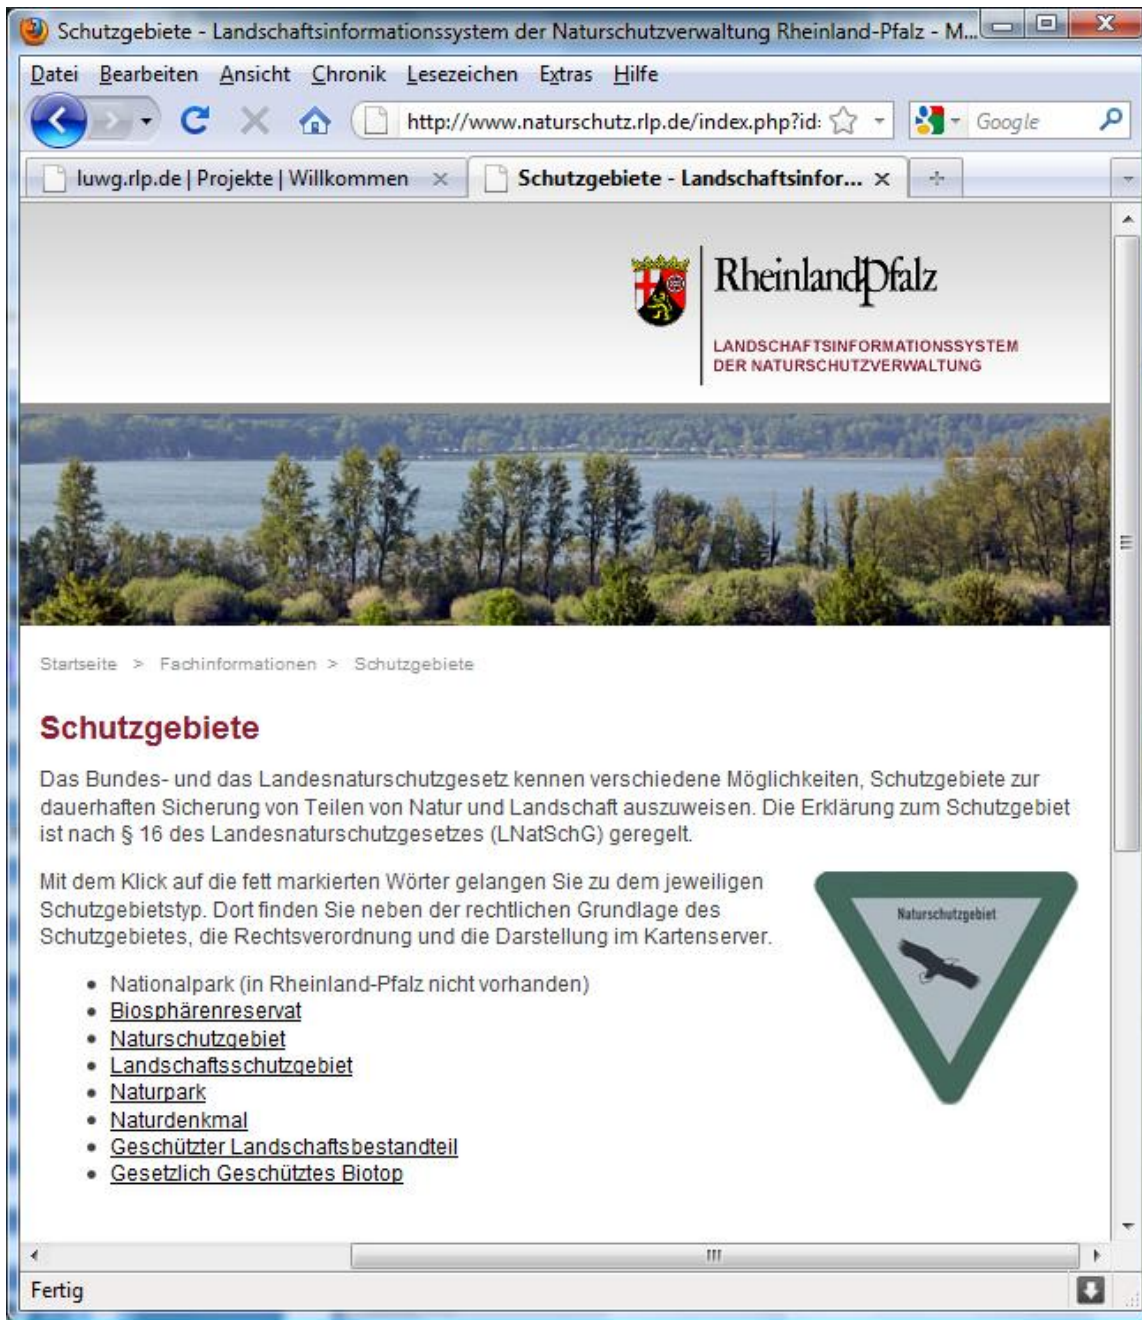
Schutzgebiete - Landschaftsinformationssystem der Naturschutzverwaltung Rheinland-Pfalz - M...

Datei Bearbeiten Ansicht Chronik Lesezeichen Extras Hilfe

http://www.naturschutz.rlp.de/index.php?id:

Google

luwg.rlp.de | Projekte | Willkommen

Schutzgebiete - Landschaftsinfor...

RheinlandPfalz

LANDSCHAFTSINFORMATIONSSYSTEM DER NATURSCHUTZVERWALTUNG

Startseite > Fachinformationen > Schutzgebiete

Schutzgebiete

Das Bundes- und das Landesnaturschutzgesetz kennen verschiedene Möglichkeiten, Schutzgebiete zur dauerhaften Sicherung von Teilen von Natur und Landschaft auszuweisen. Die Erklärung zum Schutzgebiet ist nach § 16 des Landesnaturschutzgesetzes (LNatSchG) geregelt.

Mit dem Klick auf die fett markierten Wörter gelangen Sie zu dem jeweiligen Schutzgebietstyp. Dort finden Sie neben der rechtlichen Grundlage des Schutzgebietes, die Rechtsverordnung und die Darstellung im Kartenserver.

Naturschutzgebiet

- Nationalpark (in Rheinland-Pfalz nicht vorhanden)
- Biosphärenreservat
- Naturschutzgebiet
- Landschaftsschutzgebiet
- Naturpark
- Naturdenkmal
- Geschützter Landschaftsbestandteil
- Gesetzlich Geschütztes Biotop

Fertig